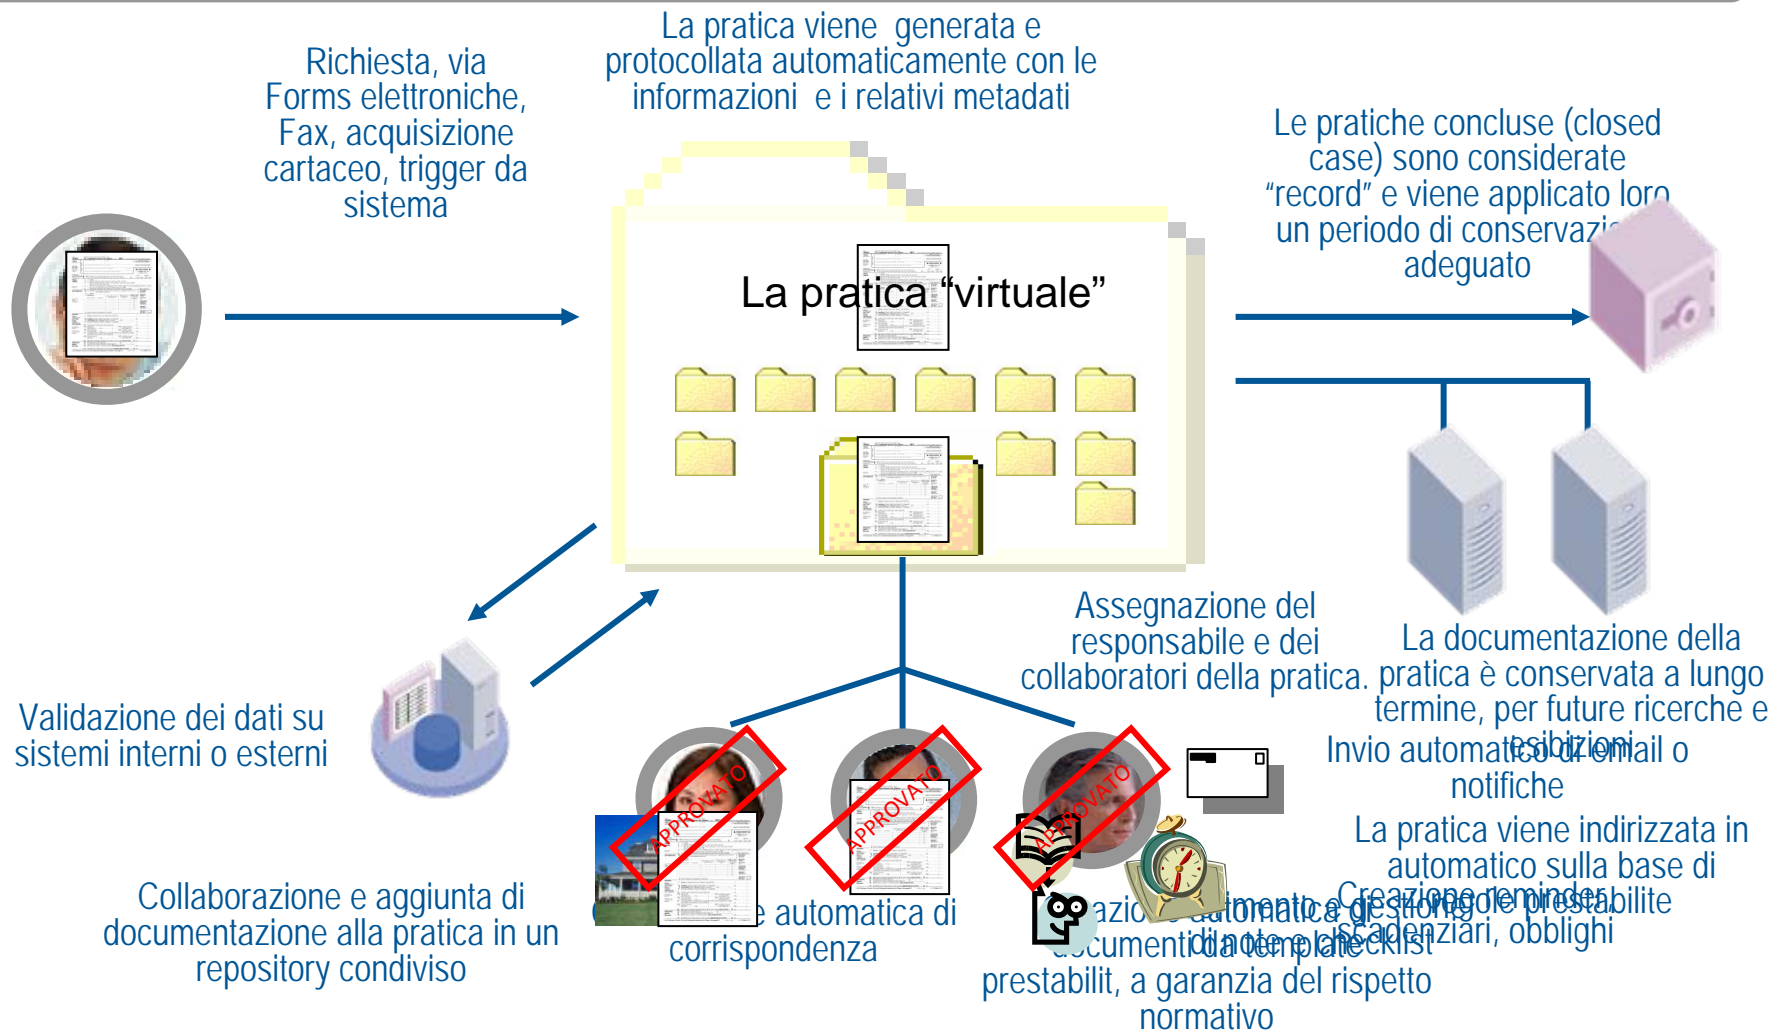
Richiesta, via Forms elettroniche, Fax, acquisizione cartaceo, trigger da sistema

La pratica viene generata e protocollata automaticamente con le informazioni e i relativi metadati

Le pratiche concluse (closed case) sono considerate "record" e viene applicato loro un periodo di conservazi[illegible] adeguato

La pratica "virtuale"

Validazione dei dati su sistemi interni o esterni

Assegnazione del responsabile e dei collaboratori della pratica.

La documentazione della pratica è conservata a lungo termine, per future ricerche e esibizioni

Invio automatico di email o notifiche

La pratica viene indirizzata in automatico sulla base di regole prestabilite

Creazione reminder scadenziari, obblighi

APPROVATO

APPROVATO

APPROVATO

Collaborazione e aggiunta di documentazione alla pratica in un repository condiviso

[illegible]e automatica di corrispondenza

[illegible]azio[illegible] automatica di gestione documenti da template e checklist prestabilit, a garanzia del rispetto normativo